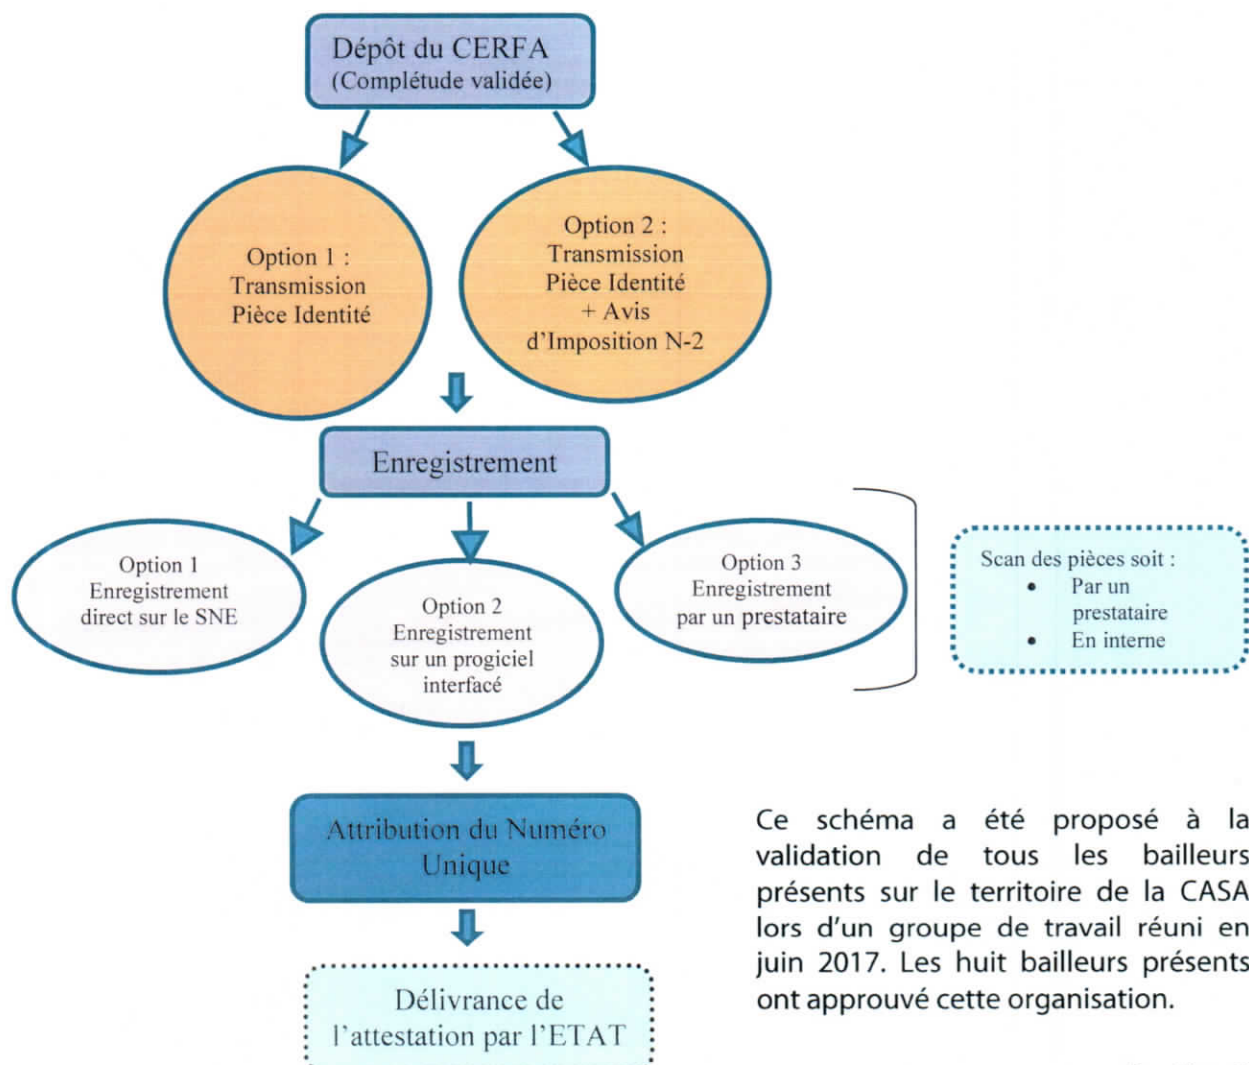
Dépôt du CERFA
(Complétude validée)

Option 1 :
Transmission
Pièce Identité

Option 2 :
Transmission
Pièce Identité
+ Avis
d'Imposition N-2

Enregistrement

Option 1
Enregistrement
direct sur le SNE

Option 2
Enregistrement
sur un progiciel
interfacé

Option 3
Enregistrement
par un prestataire

Scan des pièces soit :
• Par un prestataire
• En interne

Attribution du Numéro
Unique

Délivrance de
l'attestation par l'ETAT

Ce schéma a été proposé à la validation de tous les bailleurs présents sur le territoire de la CASA lors d'un groupe de travail réuni en juin 2017. Les huit bailleurs présents ont approuvé cette organisation.